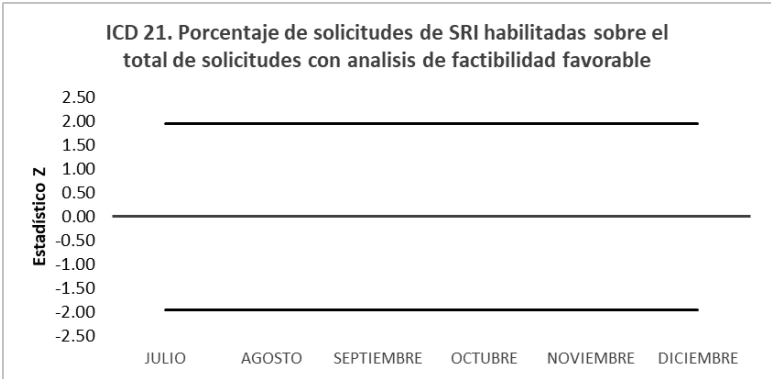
ICD 21. Porcentaje de solicitudes de SRI habilitadas sobre el total de solicitudes con analisis de factibilidad favorable

Estadístico Z

2.50
2.00
1.50
1.00
0.50
0.00
-0.50
-1.00
-1.50
-2.00
-2.50

JULIO AGOSTO SEPTIEMBRE OCTUBRE NOVIEMBRE DICIEMBRE